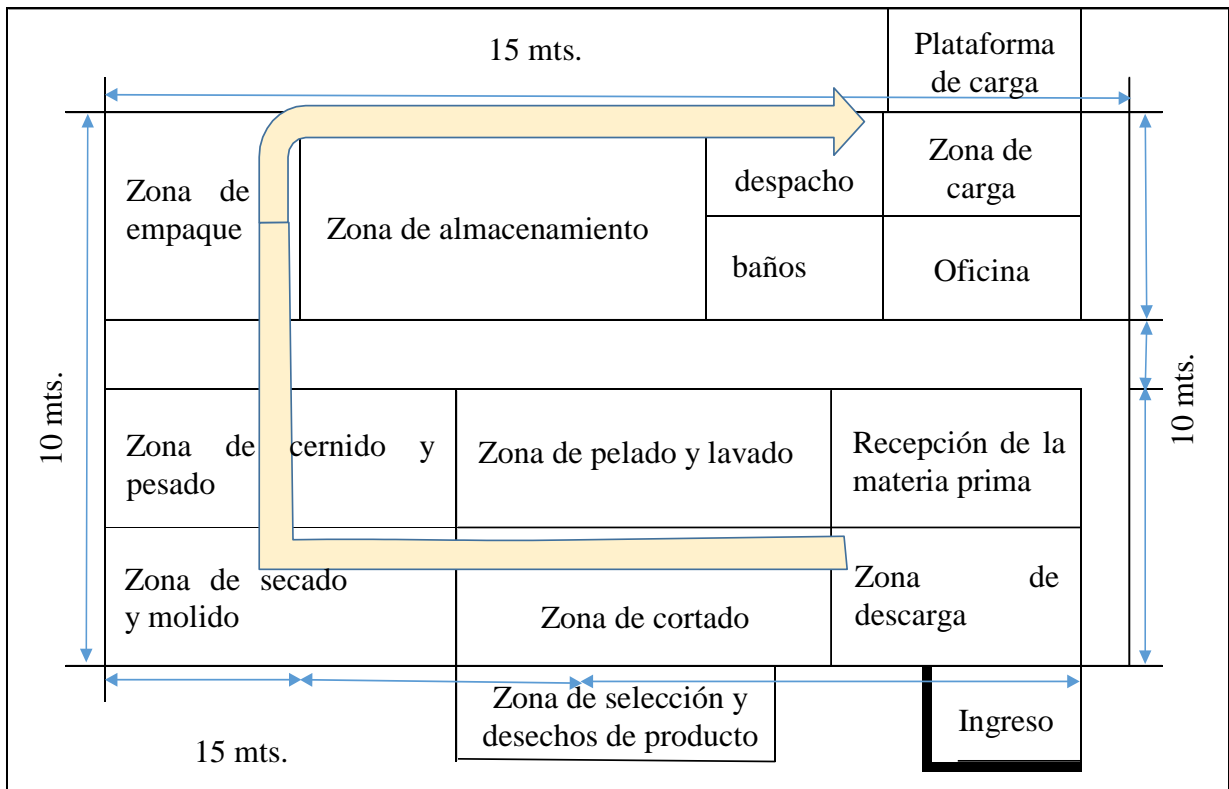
15 mts.

Plataforma de carga

Zona de empaque

Zona de almacenamiento

despacho

Zona de carga

baños

Oficina

10 mts.

10 mts.

Zona de cernido y pesado

Zona de pelado y lavado

Recepción de la materia prima

Zona de secado y molido

Zona de cortado

Zona de descarga

Zona de selección y desechos de producto

Ingreso

15 mts.